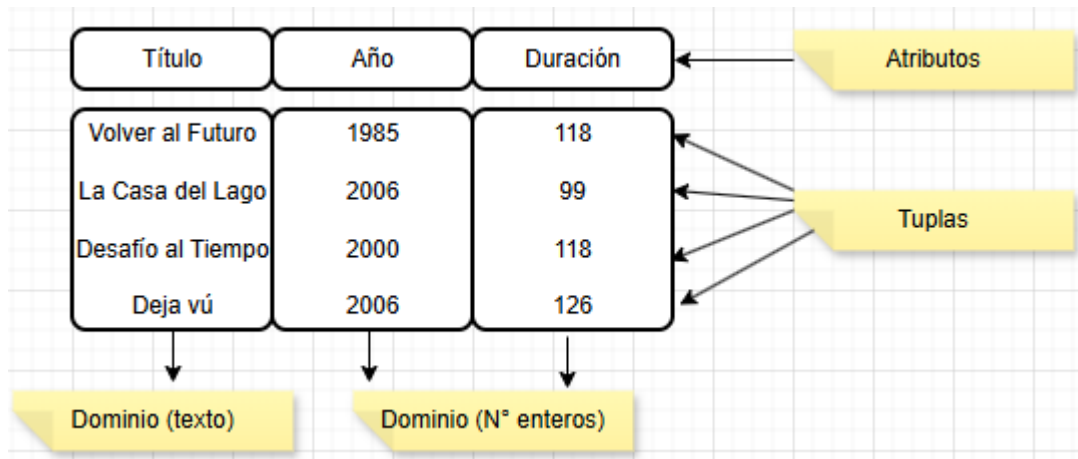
| Título | Año | Duración |
|---|---|---|
| Volver al Futuro | 1985 | 118 |
| La Casa del Lago | 2006 | 99 |
| Desafío al Tiempo | 2000 | 118 |
| Deja vú | 2006 | 126 |

Atributos

Tuplas

Dominio (texto)

Dominio (N° enteros)